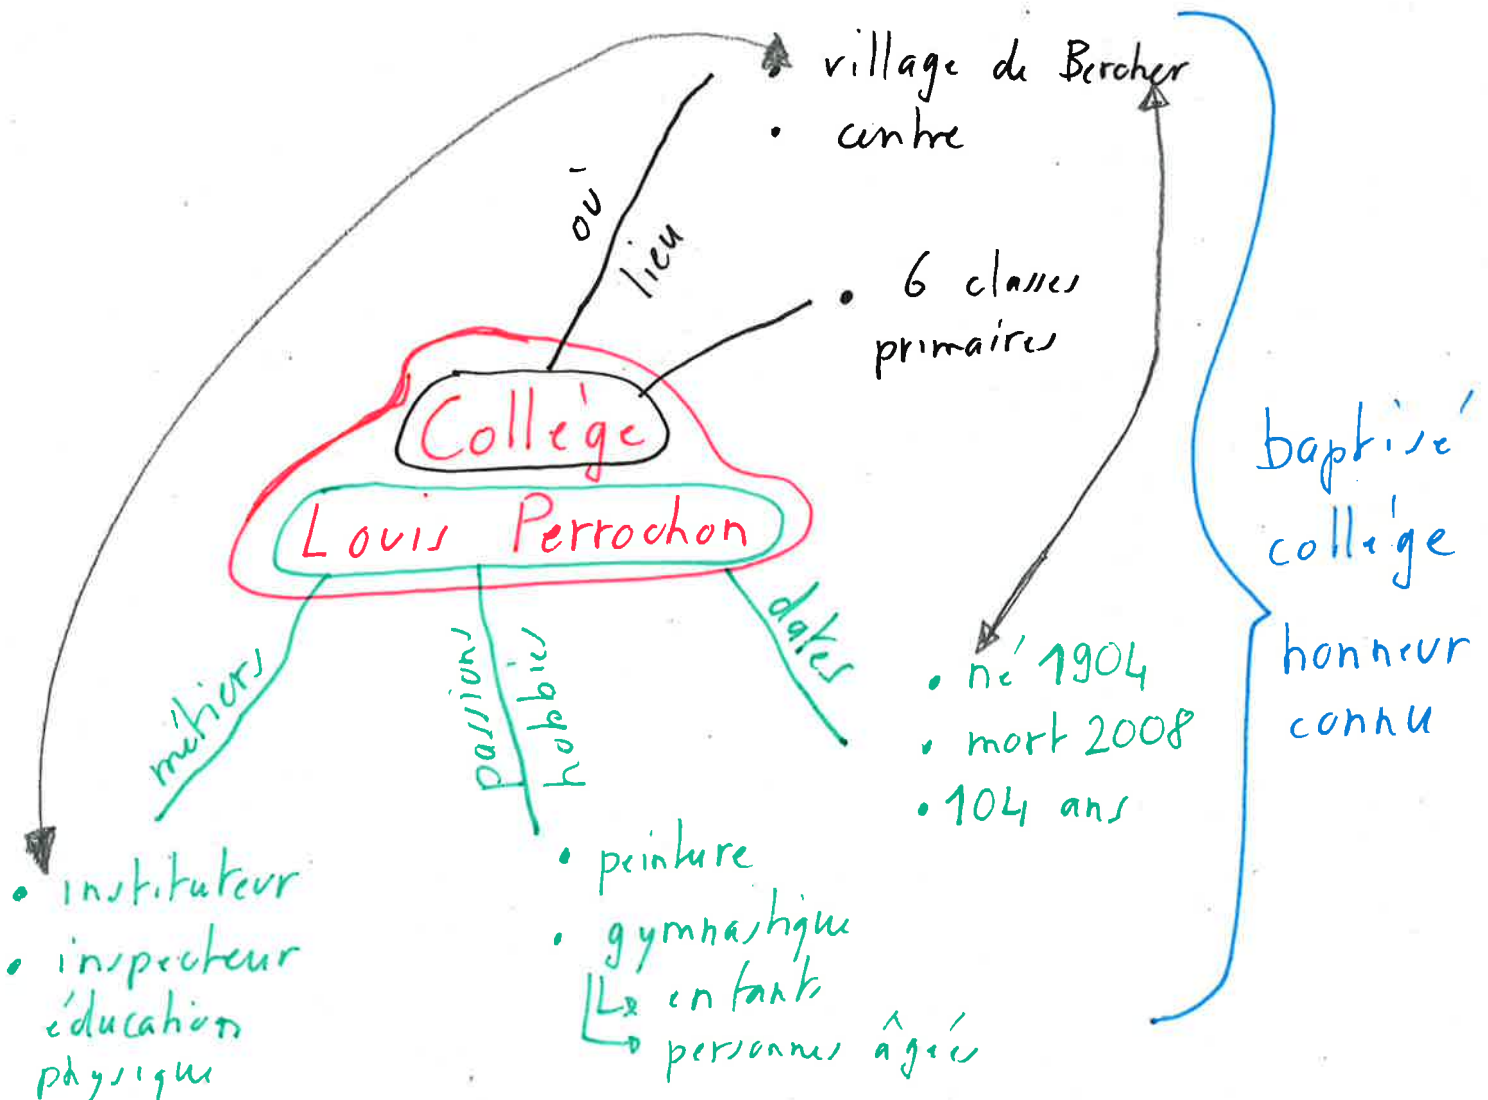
• village de Bercher
• centre

où
lieu

• 6 classes primaires

Collège
Louis Perrochon

métiers
passions
hobbies
dates

• instituteur
• inspecteur éducation physique

• peinture
• gymnastique
→ enfants
→ personnes âgées

• né 1904
• mort 2008
• 104 ans

baptisé
collège
honneur
connu